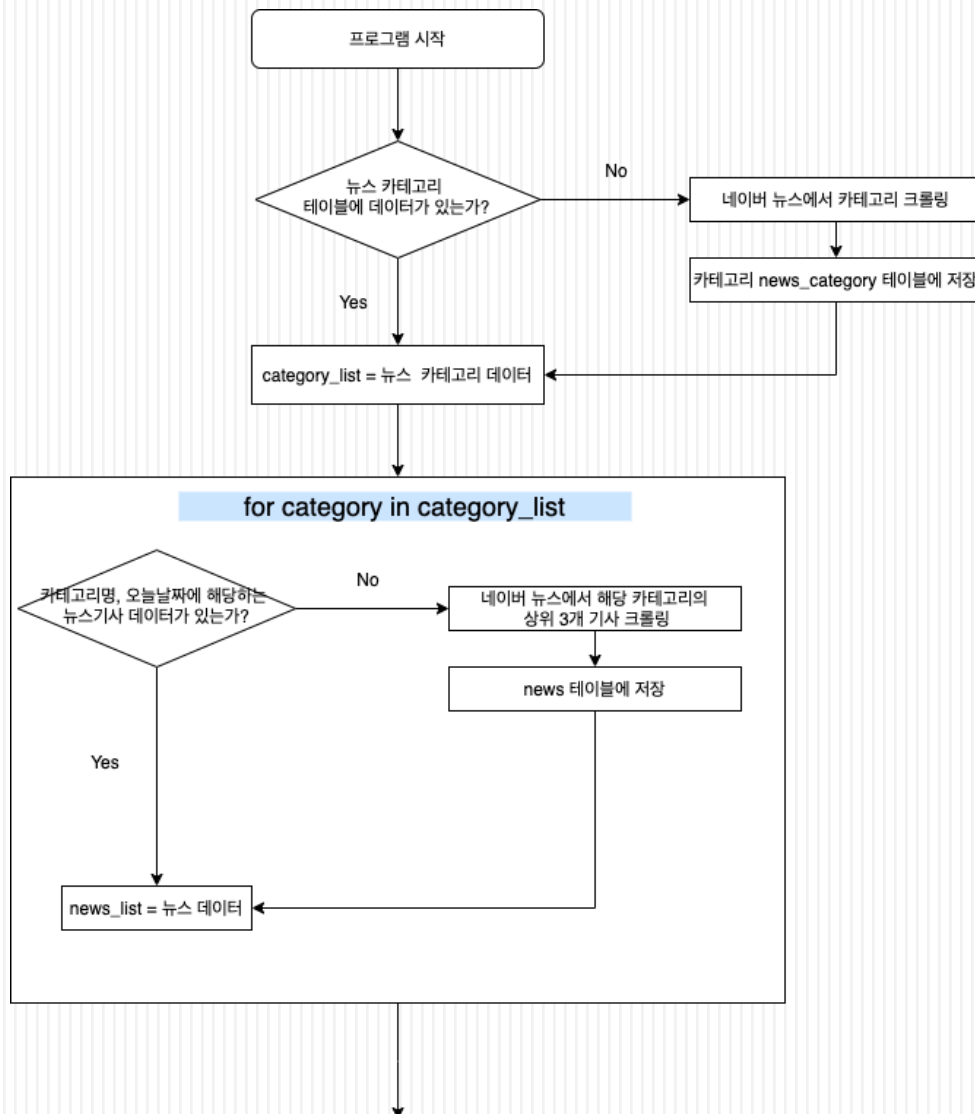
프로그램 시작

뉴스 카테고리
테이블에 데이터가 있는가?

No

네이버 뉴스에서 카테고리 크롤링

카테고리 news_category 테이블에 저장

Yes

category_list = 뉴스 카테고리 데이터

for category in category_list

카테고리명, 오늘날짜에 해당하는
뉴스기사 데이터가 있는가?

No

네이버 뉴스에서 해당 카테고리의
상위 3개 기사 크롤링

news 테이블에 저장

Yes

news_list = 뉴스 데이터